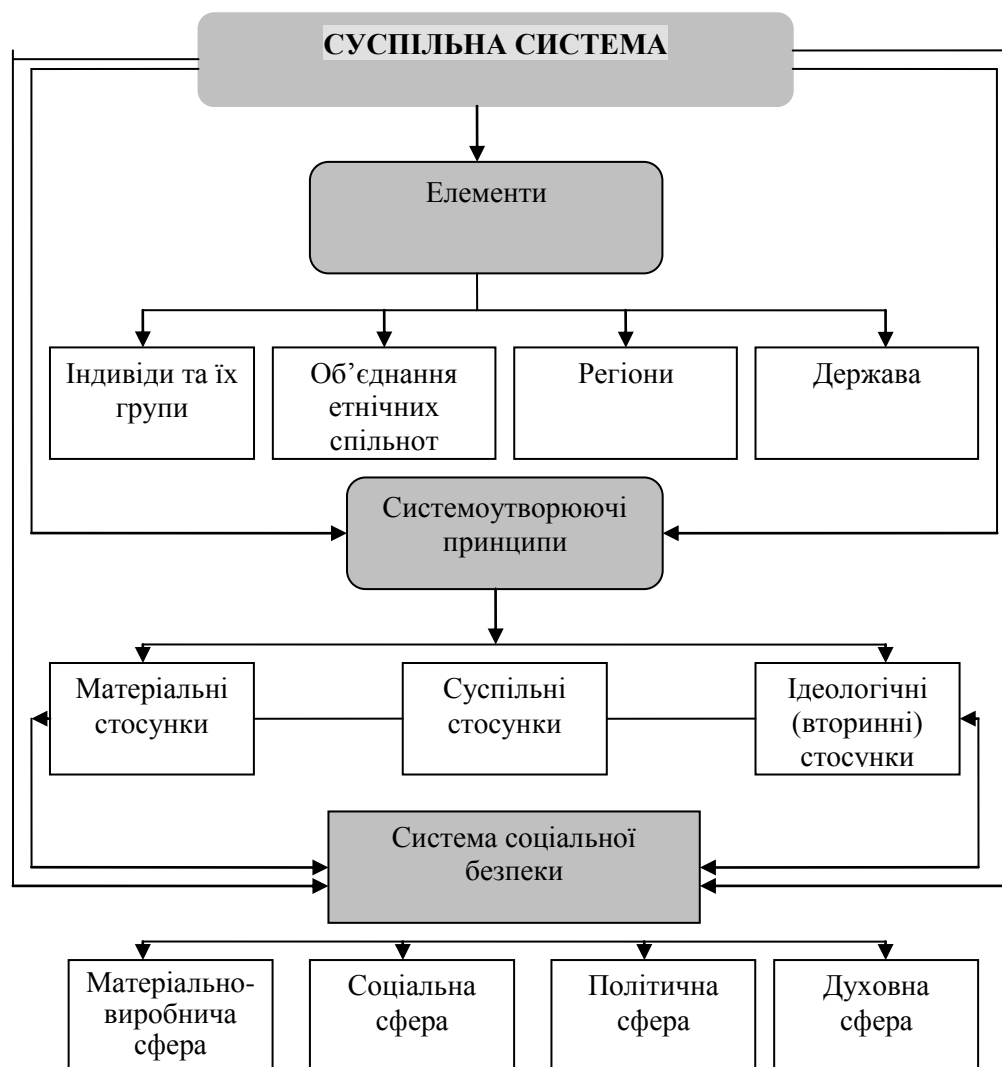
СУСПІЛЬНА СИСТЕМА

Елементи

Індивіди та їх групи

Об’єднання етнічних спільнот

Регіони

Держава

Системоутворюючі принципи

Матеріальні стосунки

Суспільні стосунки

Ідеологічні (вторинні) стосунки

Система соціальної безпеки

Матеріально-виробнича сфера

Соціальна сфера

Політична сфера

Духовна сфера